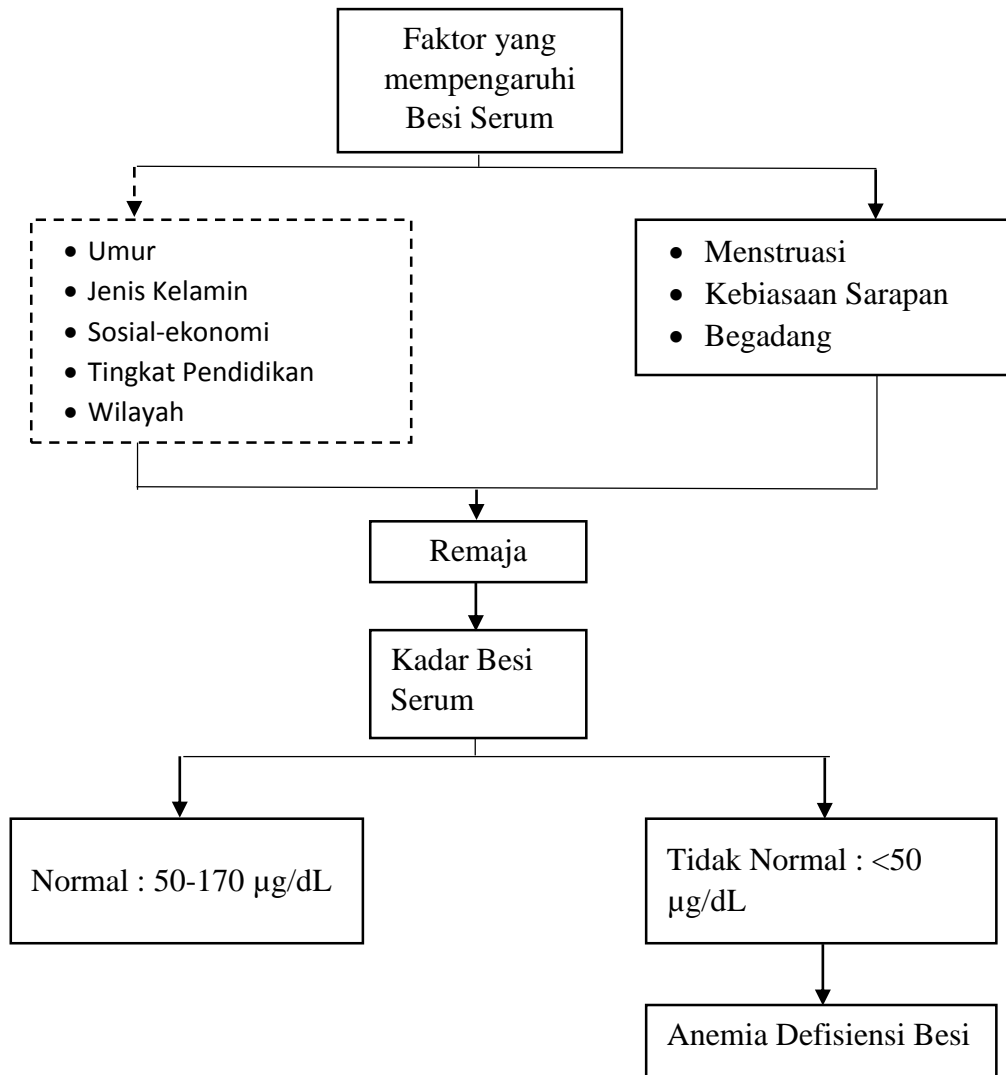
Faktor yang mempengaruhi Besi Serum

- Umur
- Jenis Kelamin
- Sosial-ekonomi
- Tingkat Pendidikan
- Wilayah

- Menstruasi
- Kebiasaan Sarapan
- Begadang

Remaja

Kadar Besi Serum

Normal : 50-170 µg/dL

Tidak Normal : <50 µg/dL

Anemia Defisiensi Besi